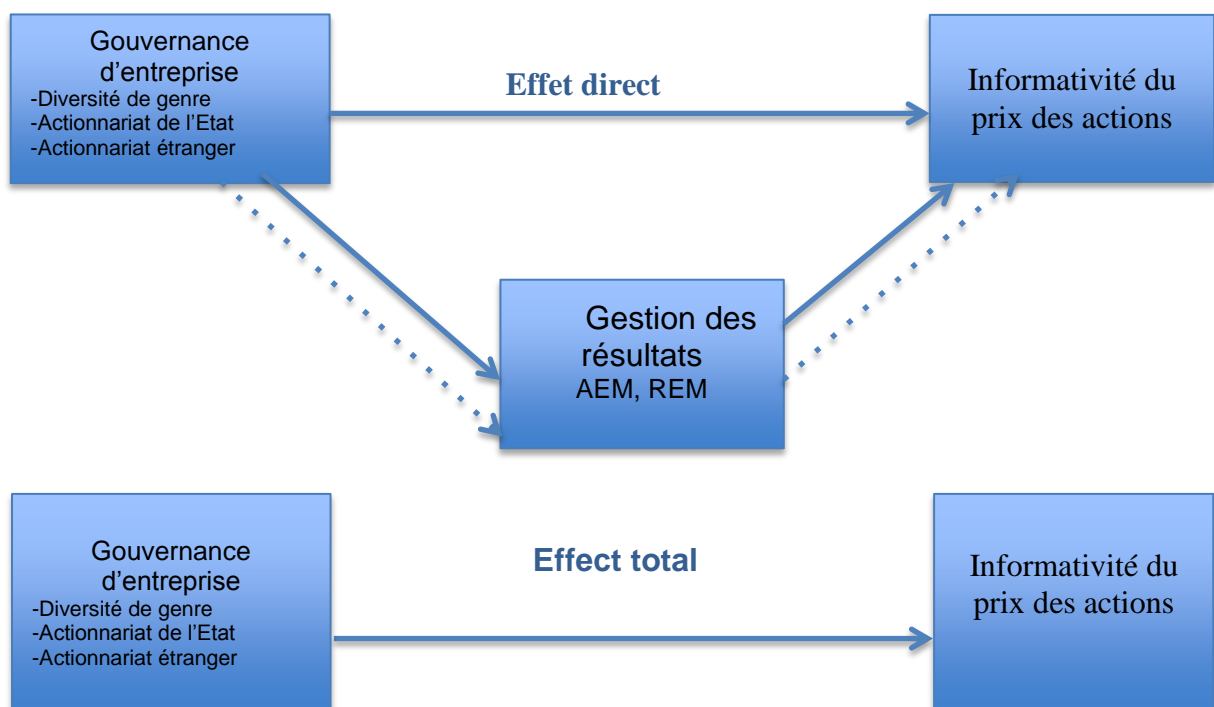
Gouvernance d’entreprise
-Diversité de genre
-Actionnariat de l’Etat
-Actionnariat étranger

Effet direct

Informativité du prix des actions

Gestion des résultats
AEM, REM

Gouvernance d’entreprise
-Diversité de genre
-Actionnariat de l’Etat
-Actionnariat étranger

Effect total

Informativité du prix des actions